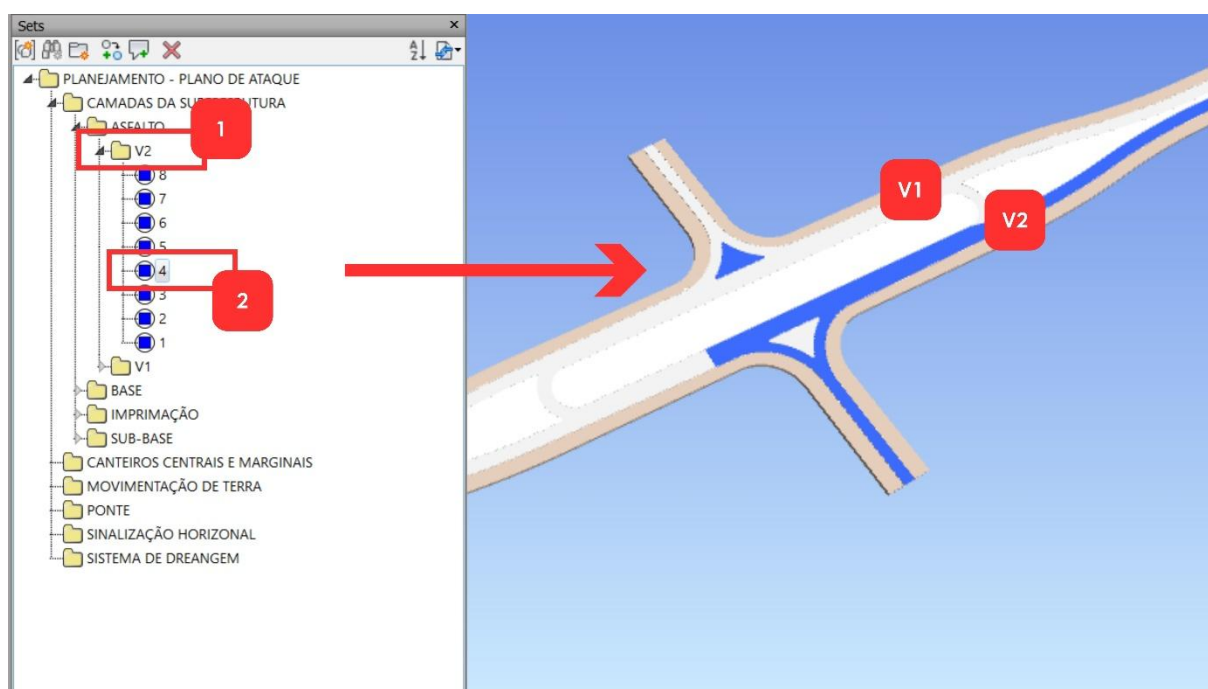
Sets
×
PLANEJAMENTO - PLANO DE ATAQUE
CAMADAS DA SU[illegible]TURA
ASFALTO
V2
1
8
7
6
5
4
2
3
2
1
V1
BASE
IMPRIMAÇÃO
SUB-BASE
CANTEIROS CENTRAIS E MARGINAIS
MOVIMENTAÇÃO DE TERRA
PONTE
SINALIZAÇÃO HORIZONAL
SISTEMA DE DREANGEM
V1
V2